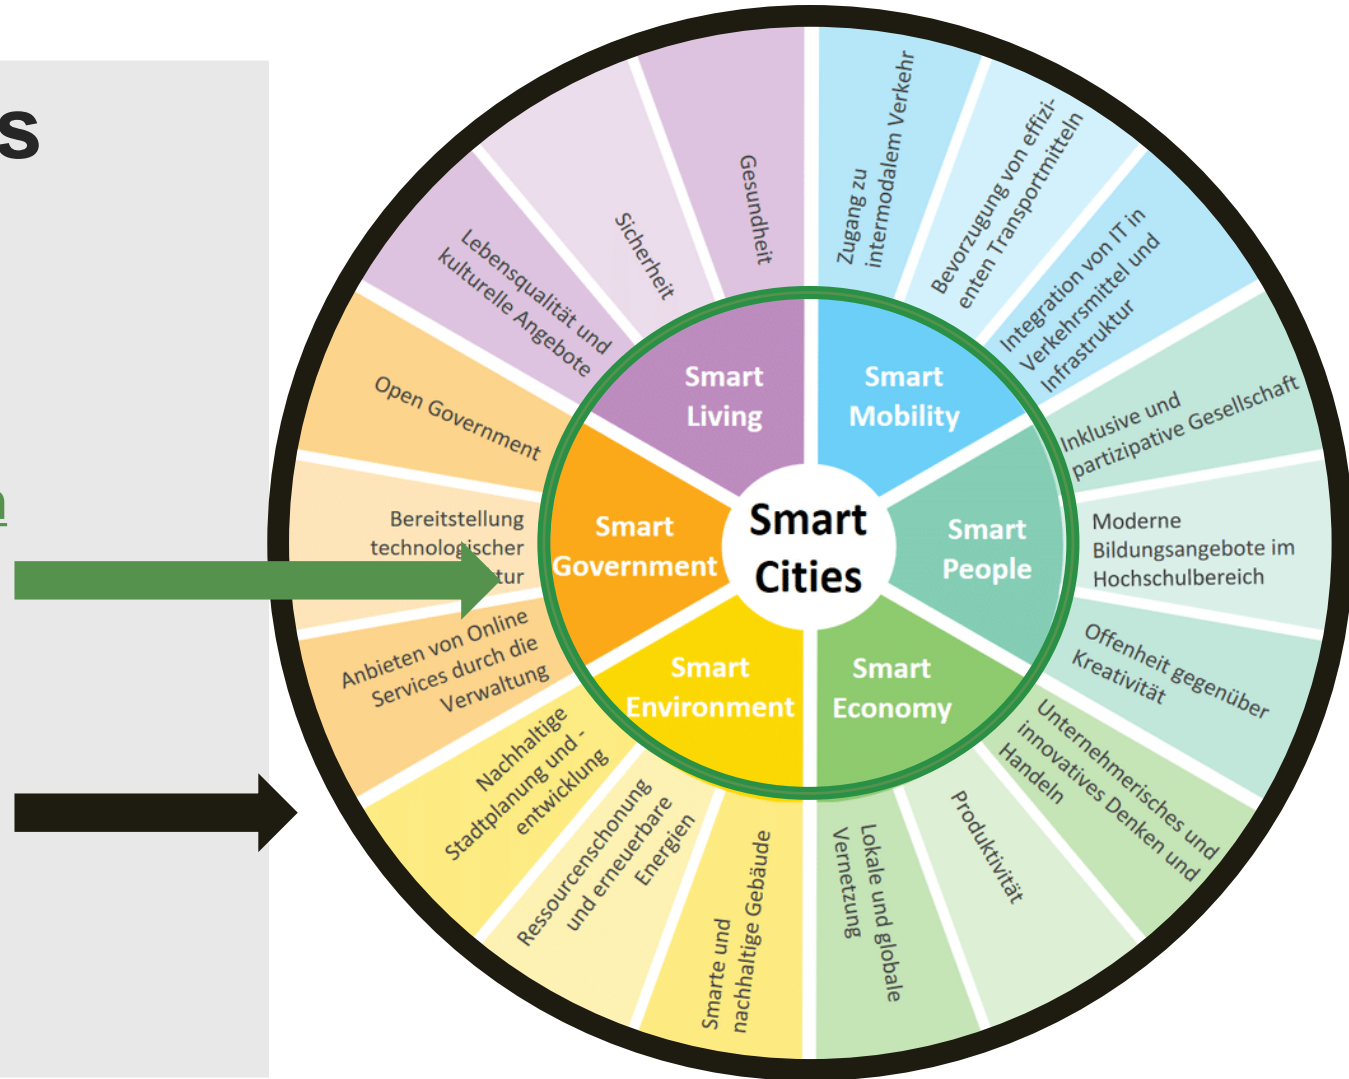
s

n

Smart Cities

Smart Living

Smart Mobility

Smart People

Smart Economy

Smart Environment

Smart Government

Gesundheit

Sicherheit

Lebensqualität und kulturelle Angebote

Zugang zu intermodalem Verkehr

Bevorzugung von effizienten Transportmitteln

Integration von IT in Verkehrsmittel und Infrastruktur

Inklusive und partizipative Gesellschaft

Moderne Bildungsangebote im Hochschulbereich

Offenheit gegenüber Kreativität

Unternehmerisches und innovatives Denken und Handeln

Produktivität

Lokale und globale Vernetzung

Smarte und nachhaltige Gebäude

Ressourcenschonung und erneuerbare Energien

Nachhaltige Stadtplanung und -entwicklung

Anbieten von Online Services durch die Verwaltung

Bereitstellung technologischer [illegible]tur

Open Government